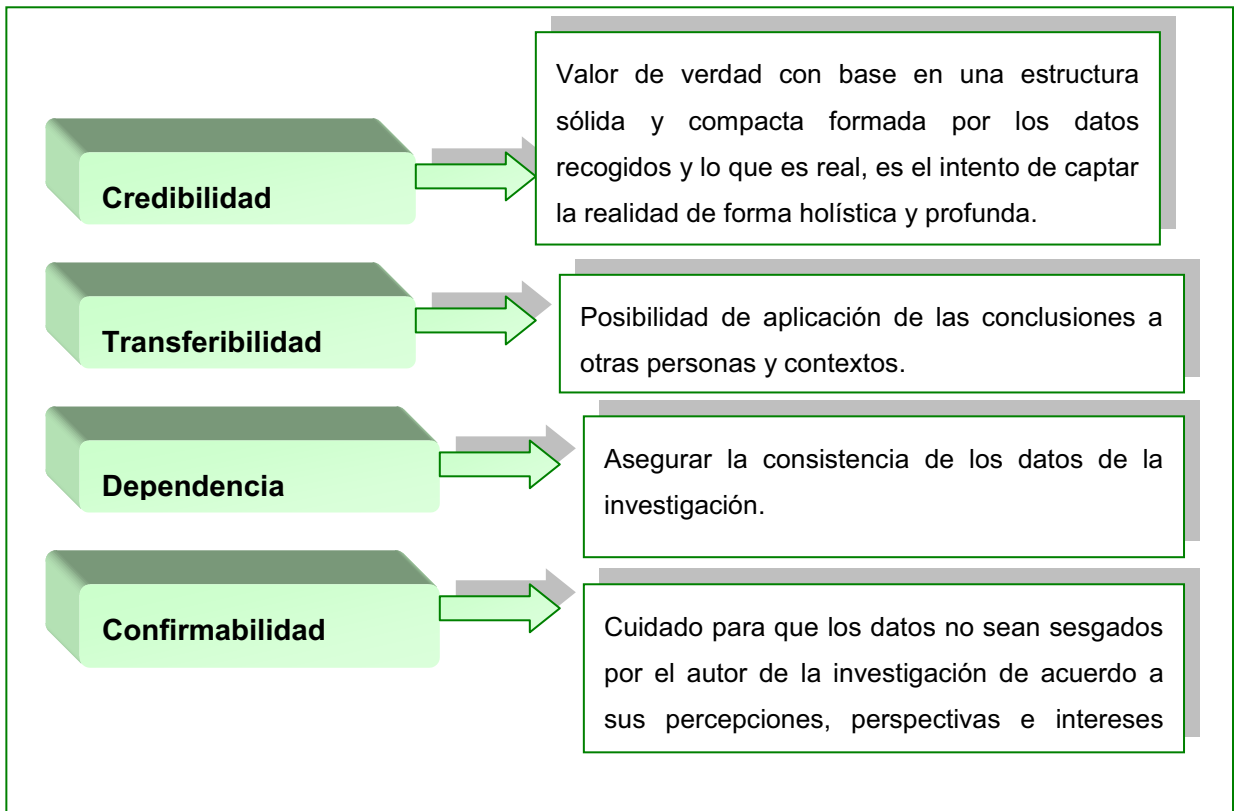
Credibilidad

Valor de verdad con base en una estructura sólida y compacta formada por los datos recogidos y lo que es real, es el intento de captar la realidad de forma holística y profunda.

Transferibilidad

Posibilidad de aplicación de las conclusiones a otras personas y contextos.

Dependencia

Asegurar la consistencia de los datos de la investigación.

Confirmabilidad

Cuidado para que los datos no sean sesgados por el autor de la investigación de acuerdo a sus percepciones, perspectivas e intereses